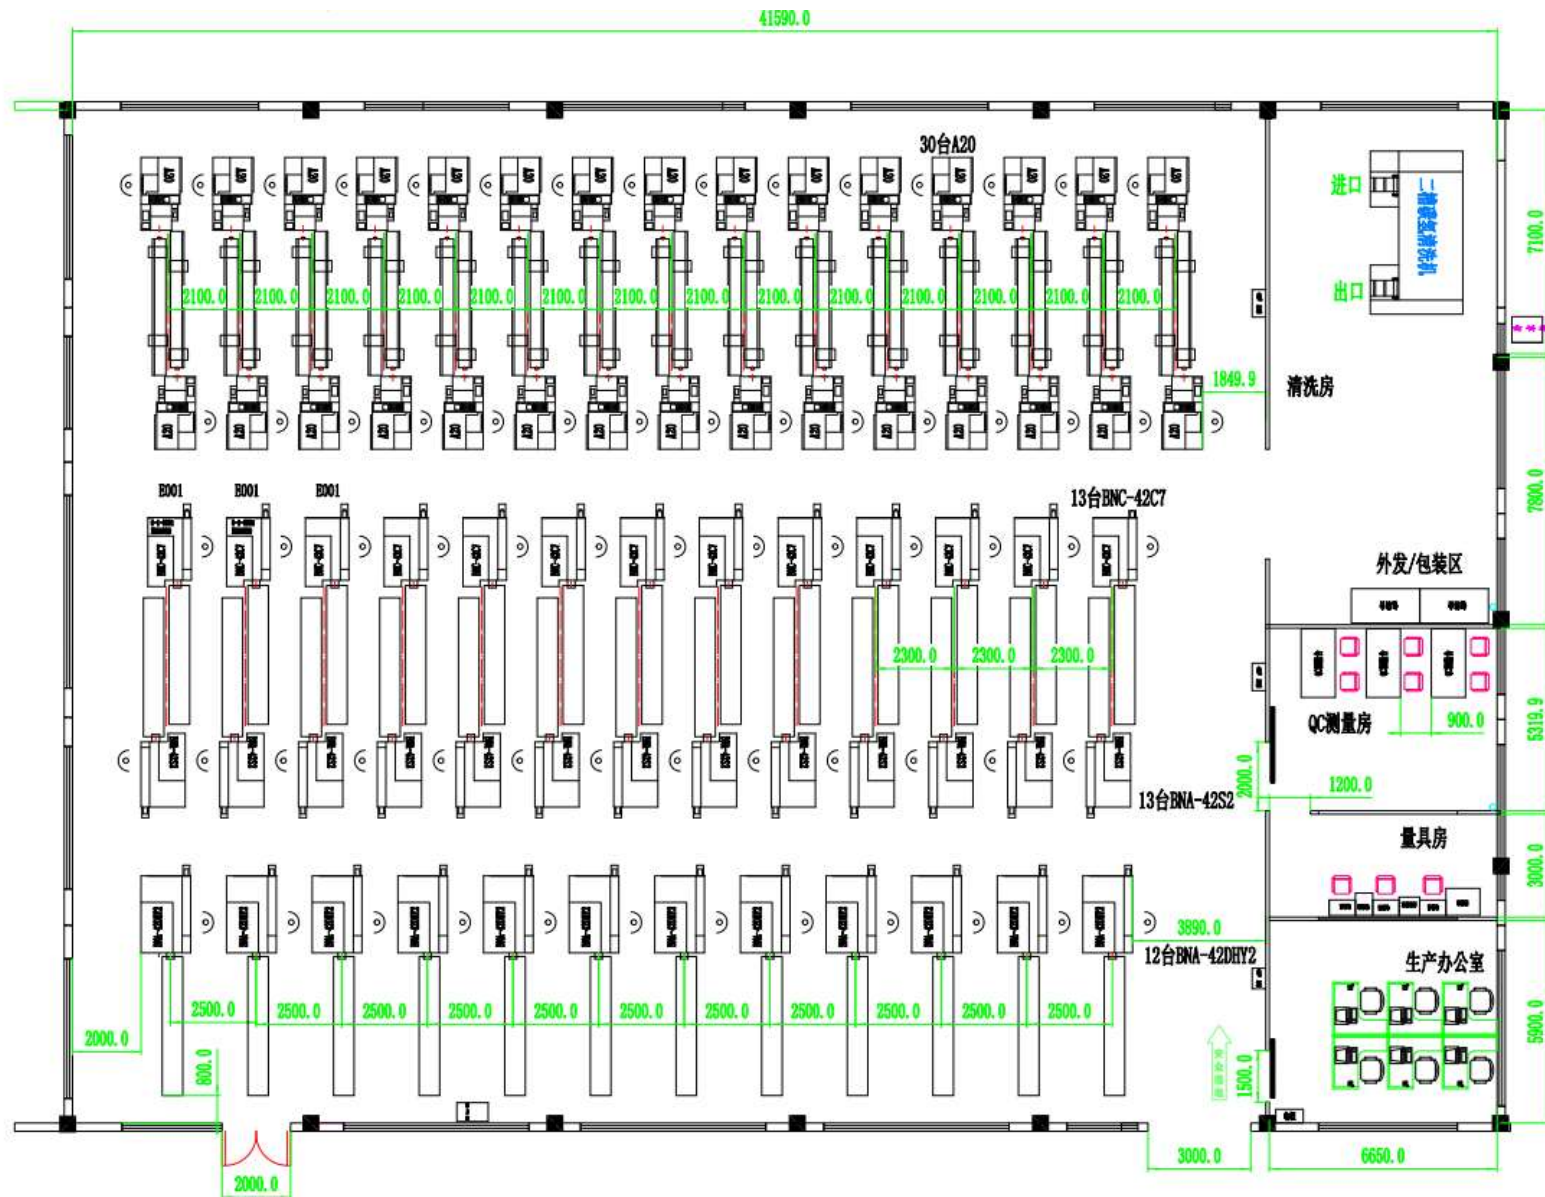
41590.0

30台A20

进口

出口

7100.0

2100.0 2100.0 2100.0 2100.0 2100.0 2100.0 2100.0 2100.0 2100.0 2100.0 2100.0 2100.0 2100.0 2100.0

1849.9

清洗房

E001 E001 E001

13台BNC-42C7

7800.0

外发/包装区

2300.0 2300.0 2300.0

QC测量房

900.0

5319.9

2000.0

1200.0

13台BNA-42S2

量具房

3000.0

3890.0

12台BNA-42DHY2

生产办公室

2500.0 2500.0 2500.0 2500.0 2500.0 2500.0 2500.0 2500.0 2500.0 2500.0 2500.0

2000.0

800.0

1500.0

5900.0

2000.0

3000.0

6650.0